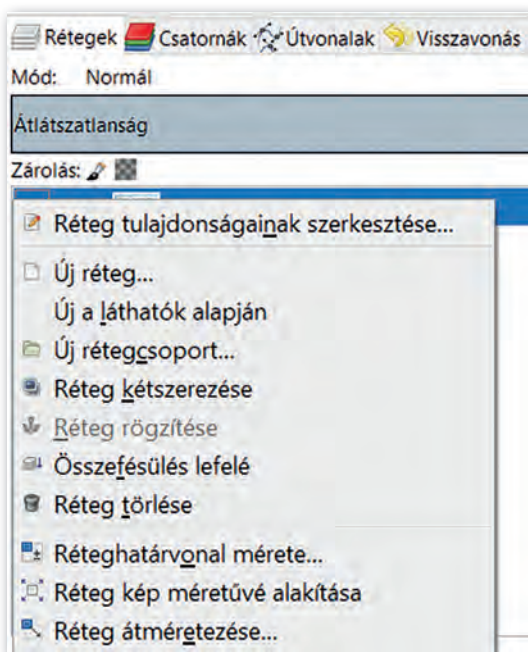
Rétegek Csatornák Útvonalak Visszavonás

Mód: Normál

Átlátszatlanság

Zárolás:

Réteg tulajdonságainak szerkesztése...

Új réteg...

Új a láthatók alapján

Új rétegcsoport...

Réteg kétszerezése

Réteg rögzítése

Összefésülés lefelé

Réteg törlése

Réteghatárvonal mérete...

Réteg kép méretűvé alakítása

Réteg átméretezése...